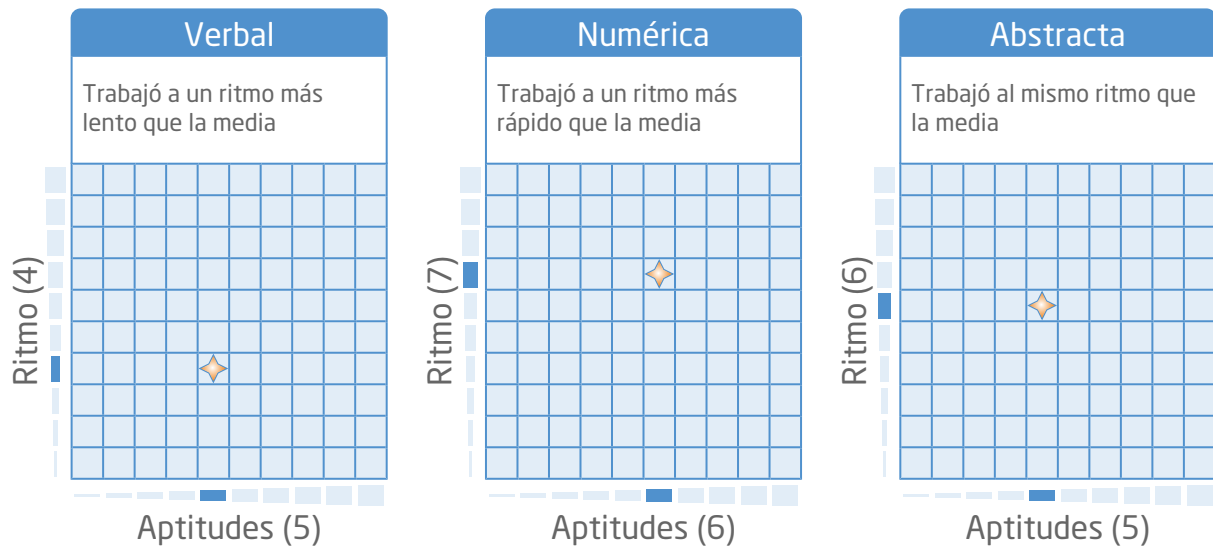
Verbal

Trabajó a un ritmo más lento que la media

Ritmo (4)

Aptitudes (5)

Numérica

Trabajó a un ritmo más rápido que la media

Ritmo (7)

Aptitudes (6)

Abstracta

Trabajó al mismo ritmo que la media

Ritmo (6)

Aptitudes (5)